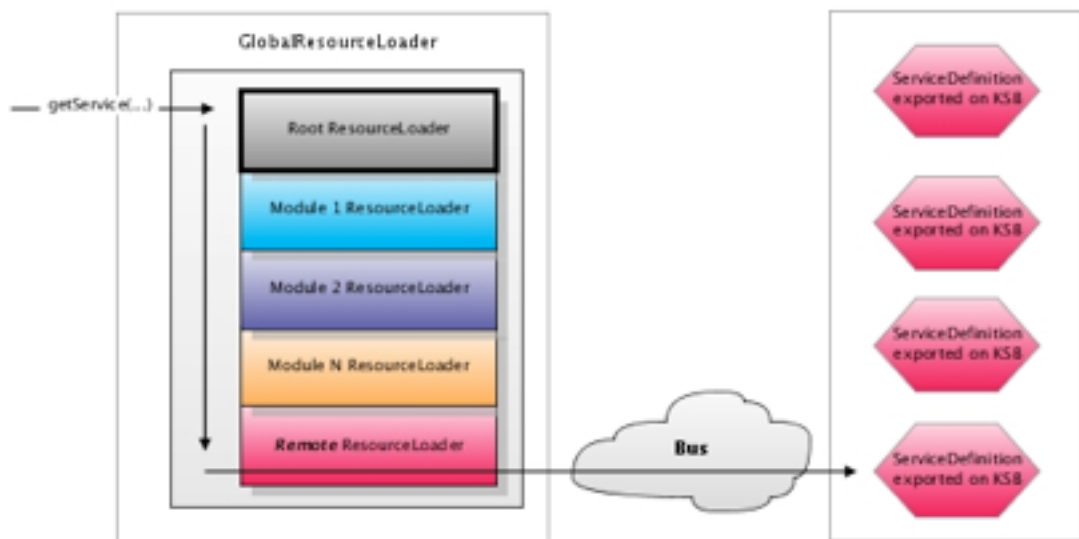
GlobalResourceLoader

getService(...)

Root ResourceLoader

Module 1 ResourceLoader

Module 2 ResourceLoader

Module N ResourceLoader

*Remote* ResourceLoader

Bus

ServiceDefinition exported on KSB

ServiceDefinition exported on KSB

ServiceDefinition exported on KSB

ServiceDefinition exported on KSB